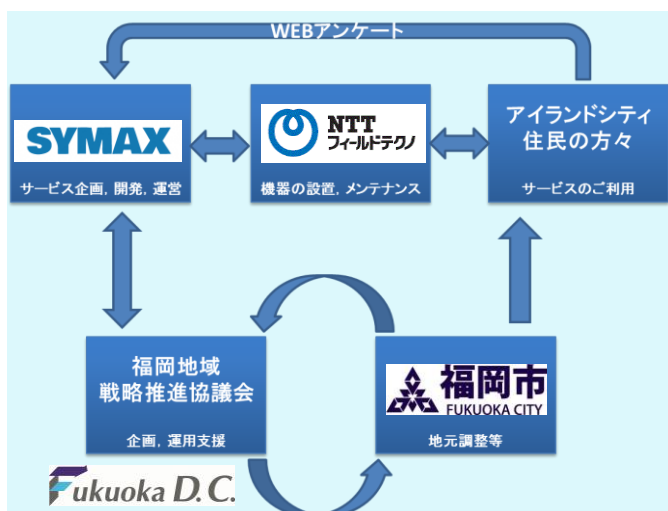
WEBアンケート

SYMAX

サービス企画，開発，運営

NTT
フィールドテクノ

機器の設置，メンテナンス

アイランドシティ
住民の方々

サービスのご利用

福岡地域
戦略推進協議会

企画，運用支援

Fukuoka D.C.

福岡市
FUKUOKA CITY

地元調整等